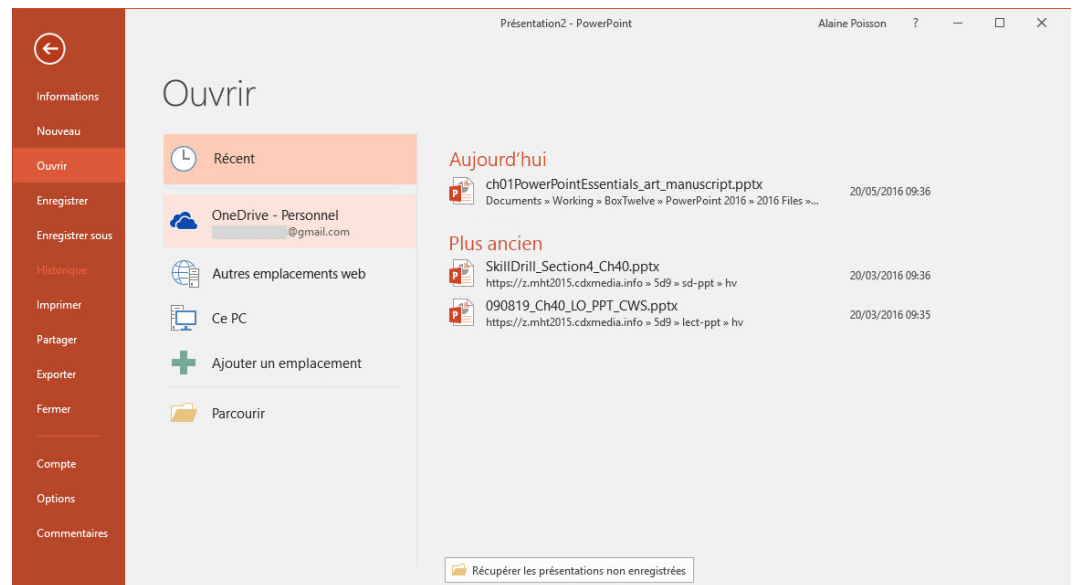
Présentation2 - PowerPoint

Alaine Poisson ?

Informations
Nouveau
Ouvrir
Enregistrer
Enregistrer sous
Historique
Imprimer
Partager
Exporter
Fermer
Compte
Options
Commentaires

Ouvrir

Récent

OneDrive - Personnel
@gmail.com

Autres emplacements web

Ce PC

Ajouter un emplacement

Parcourir

Aujourd'hui

ch01PowerPointEssentials_art_manuscript.pptx
Documents » Working » BoxTwelve » PowerPoint 2016 » 2016 Files »...
20/05/2016 09:36

Plus ancien

SkillDrill_Section4_Ch40.pptx
https://z.mht2015.cdxmedia.info » 5d9 » sd-ppt » hv
20/03/2016 09:36

090819_Ch40_LO_PPT_CWS.pptx
https://z.mht2015.cdxmedia.info » 5d9 » lect-ppt » hv
20/03/2016 09:35

Récupérer les présentations non enregistrées